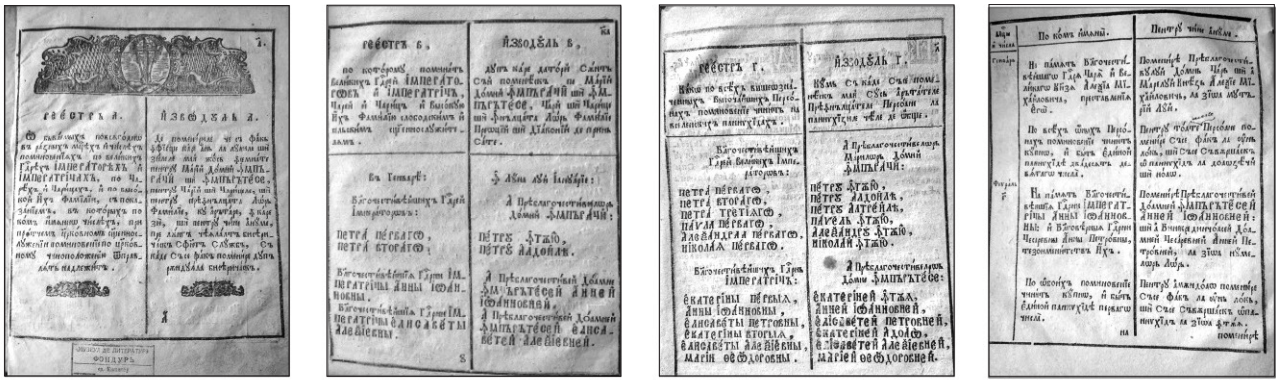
Реєстръ а.

Ѿ въсѣхъ поклоненїй ... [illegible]

Ꙟзводѣла а.

Де поменире ... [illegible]

Реєстръ в.

по которымъ поминають великихъ Гдрей Императоровъ и Императрицъ. Царей и Царицъ и высокихъ ихъ фамилей высокоѡбъявленнымъ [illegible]

Ꙟзводѣла в.

Дѹпъ кари деторїи Сфинцилѡръ ... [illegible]

Въ Генваре:

Блгочестивѣйшихъ Гдрей Императоровъ:

петра первагѡ,
петра вторагѡ;

Блгочестивѣйшїя Гдрни Императрицы Анны Іѡанновны.

Императрицы Елисаветы Алеѯїевны.

Ꙟ Лѹна лѹи Генарїе:

А Прѣблагочестивѹлѹи Домнѹ Ꙟпъратѹ:

Петрѹ Ꙟтѫю,
Петрѹ Алдоилѣ.

А Прѣблагочестивеи Доамней Ꙟпърътесеи Анней Іѡанновней.

А Прѣблагочестивей Доамней Ꙟпърътесей Єлисаветей Алеѯїевней.

Реєстръ г.

Въсѣхъ вообще высочайшихъ Гдрей поминовенїй ... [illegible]

Ꙟзводѣла г.

Де... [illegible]

Блгочестивѣйшихъ Гдрей Великихъ Императоровъ:

петра первагѡ,
петра вторагѡ,
петра третїагѡ,
павла первагѡ,
Алеѯандра первагѡ,
николаѧ первагѡ.

Блгочестивѣйшихъ Гдрнь Императрицъ:

Екатерины первыѧ,
Анны Іѡанновны,
Елисаветы Петровны,
Екатерины вторыѧ,
Елисаветы Алеѯїевны,
Марїи Өеѡдоровны.

А Прѣблагочестивилѡръ Домни Ꙟпъраци:

Петрѹ Ꙟтѫю,
Петрѹ Алдоилѣ,
Петрѹ Алтрїилѣ,
Павелъ Ꙟтѫю,
Алеѯандрѹ Ꙟтѫю,
Николаи Ꙟтѫю.

А Прѣблагочестивелѡръ Домни Ꙟпърътесе:

Екатеринеи Ꙟтѫи,
Анней Іѡанновней,
Елисаветей Петровней,
Екатеринеи Адоѧ,
Елисаветей Алеѯїевней,
Марїей Өеѡдоровней.

Мцъ и число.

По комъ панихида.

Пентрѹ чине Пан..

Генварь

Въ память Блгочестивѣйшаго Гдря Царя и Великаго Кнзѧ Алеѯїа Михайловича, преставльшагосѧ.

Помѣнѹре Прѣблагочестивѹлѹи Домнѹ Царь ши Маре Кнѧзь Алеѯїе Михайловичъ, ла зїоа мѹтъ...

По всѣхъ оныхъ Перовыхъ поминовенїѧхъ чинить кѡнецъ, и быти единой панихидѣ въ каждый день.

Пентрѹ тоатѣ Персоне помените ... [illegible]

Февраль

Въ память Блгочестивѣйшїѧ Гдрни Императрицы Анны Іѡанновны. И Блгочестивѣйшїѧ Гдрни Царевны Анны Петровны, ...

Помѣнѹре Прѣблагочестивеи Доамней Ꙟпърътесей Анней Іѡанновней. ... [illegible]

По оныхъ Поминовенїѧхъ чинить кѡнецъ, и быть единой панихидѣ ...

Пентрѹ ... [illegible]

помени...